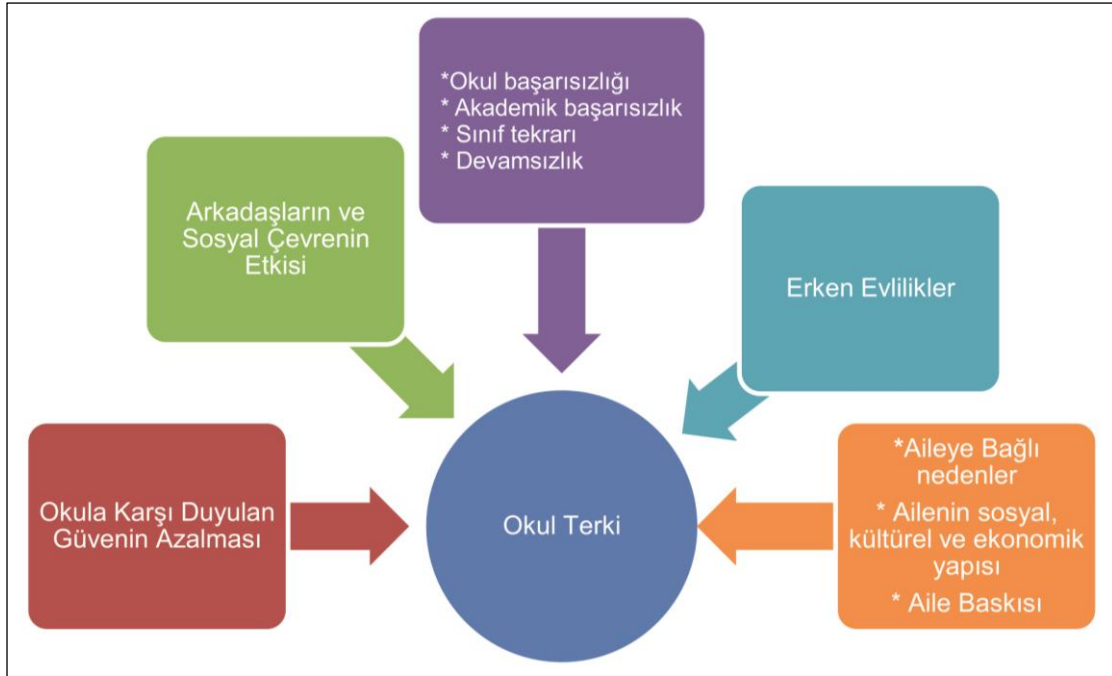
*Okul başarısızlığı
* Akademik başarısızlık
* Sınıf tekrarı
* Devamsızlık

Arkadaşların ve Sosyal Çevrenin Etkisi

Erken Evlilikler

Okula Karşı Duyulan Güvenin Azalması

Okul Terki

*Aileye Bağlı nedenler
* Ailenin sosyal, kültürel ve ekonomik yapısı
* Aile Baskısı